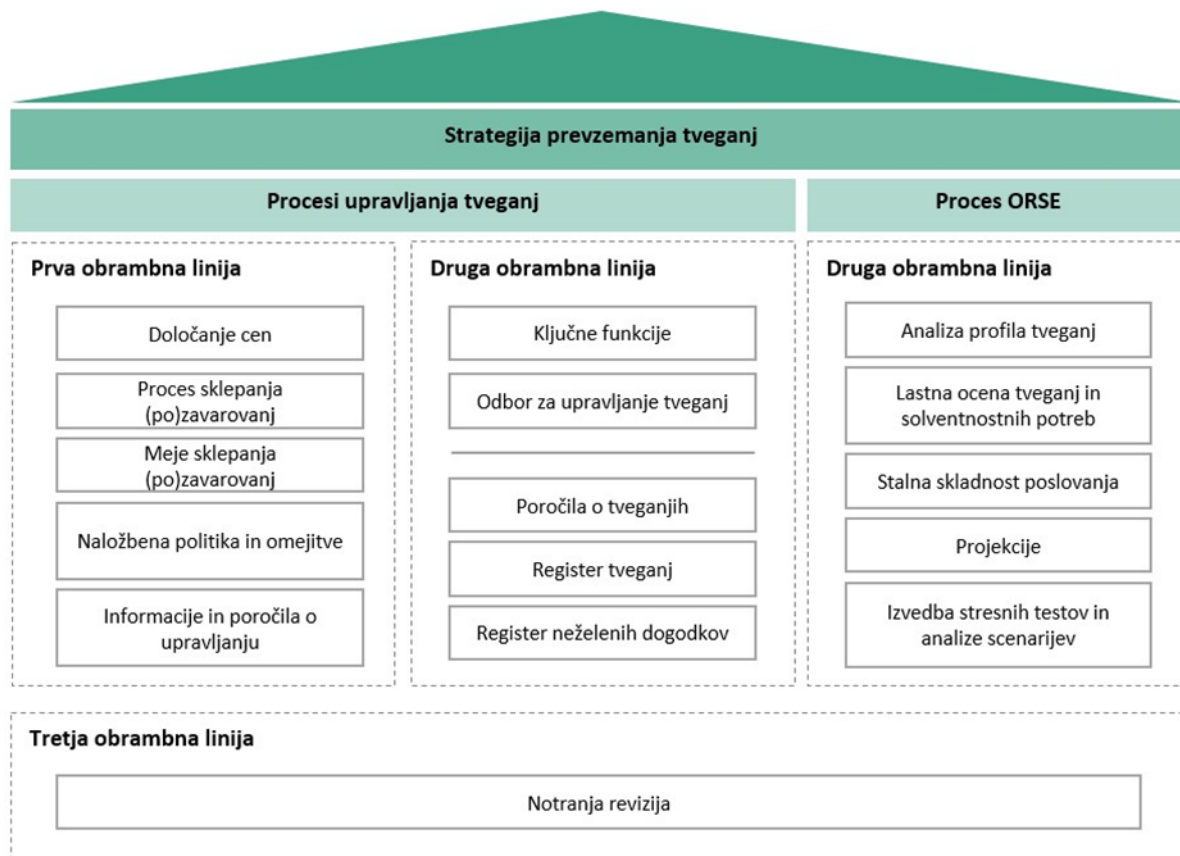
Strategija prevzemanja tveganj

Procesi upravljanja tveganj

Proces ORSE

Prva obrambna linija

Določanje cen

Proces sklepanja (po)zavarovanj

Meje sklepanja (po)zavarovanj

Naložbena politika in omejitve

Informacije in poročila o upravljanju

Druga obrambna linija

Ključne funkcije

Odbor za upravljanje tveganj

Poročila o tveganjih

Register tveganj

Register neželenih dogodkov

Druga obrambna linija

Analiza profila tveganj

Lastna ocena tveganj in solventnostnih potreb

Stalna skladnost poslovanja

Projekcije

Izvedba stresnih testov in analize scenarijev

Tretja obrambna linija

Notranja revizija